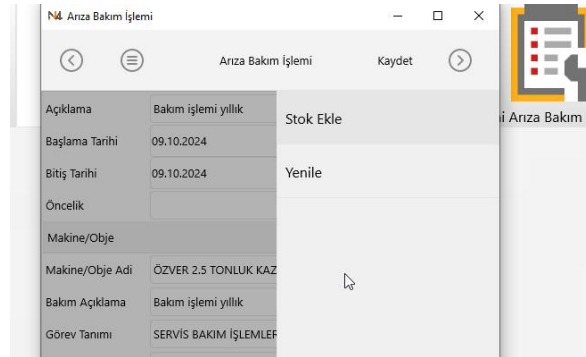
N4 Arıza Bakım İşlemi

Arıza Bakım İşlemi
Kaydet

Açıklama | Bakım işlemi yıllık
Başlama Tarihi | 09.10.2024
Bitiş Tarihi | 09.10.2024
Öncelik
Makine/Obje
Makine/Obje Adi | ÖZVER 2.5 TONLUK KAZ
Bakım Açıklama | Bakım işlemi yıllık
Görev Tanımı | SERVİS BAKIM İŞLEMLEF

Stok Ekle
Yenile

i Arıza Bakım